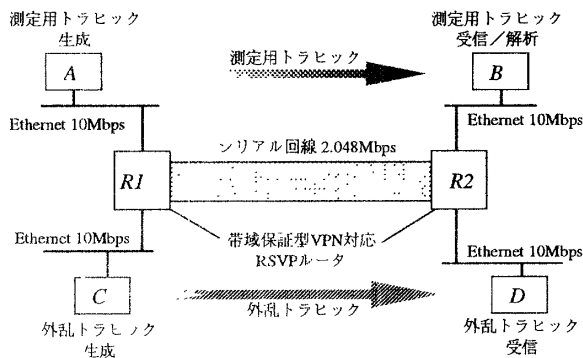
測定用トラヒック生成

A

測定用トラヒック

測定用トラヒック受信／解析

B

Ethernet 10Mbps

Ethernet 10Mbps

シリアル回線 2.048Mbps

R1

R2

Ethernet 10Mbps

帯域保証型VPN対応RSVPルータ

Ethernet 10Mbps

C

外乱トラヒック

D

外乱トラヒック生成

外乱トラヒック受信